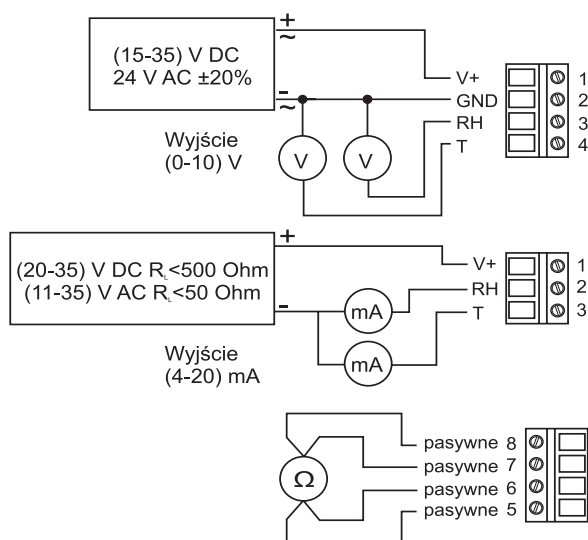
+
~
(15-35) V DC
24 V AC ±20%
-
~
V+
GND
RH
T
1
2
3
4
Wyjście
(0-10) V
V
V

+
(20-35) V DC $R_L$<500 Ohm
(11-35) V AC $R_L$<50 Ohm
-
V+
RH
T
1
2
3
mA
mA
Wyjście
(4-20) mA

Ω
pasywne 8
pasywne 7
pasywne 6
pasywne 5